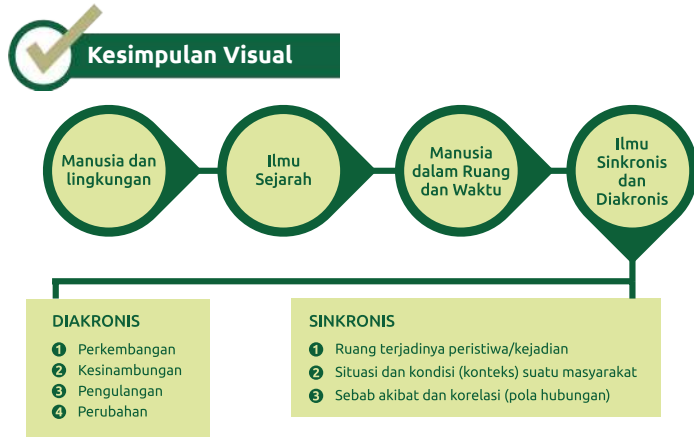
Kesimpulan Visual

Manusia dan lingkungan

Ilmu Sejarah

Manusia dalam Ruang dan Waktu

Ilmu Sinkronis dan Diakronis

DIAKRONIS

1 Perkembangan
2 Kesinambungan
3 Pengulangan
4 Perubahan

SINKRONIS

1 Ruang terjadinya peristiwa/kejadian
2 Situasi dan kondisi (konteks) suatu masyarakat
3 Sebab akibat dan korelasi (pola hubungan)